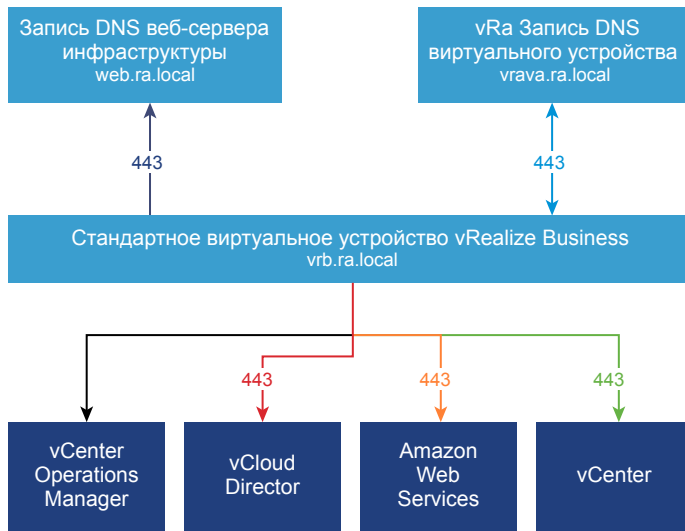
Запись DNS веб-сервера инфраструктуры
web.ra.local

vRa Запись DNS виртуального устройства
vrava.ra.local

443

443

Стандартное виртуальное устройство vRealize Business
vrb.ra.local

443

443

443

vCenter Operations Manager

vCloud Director

Amazon Web Services

vCenter